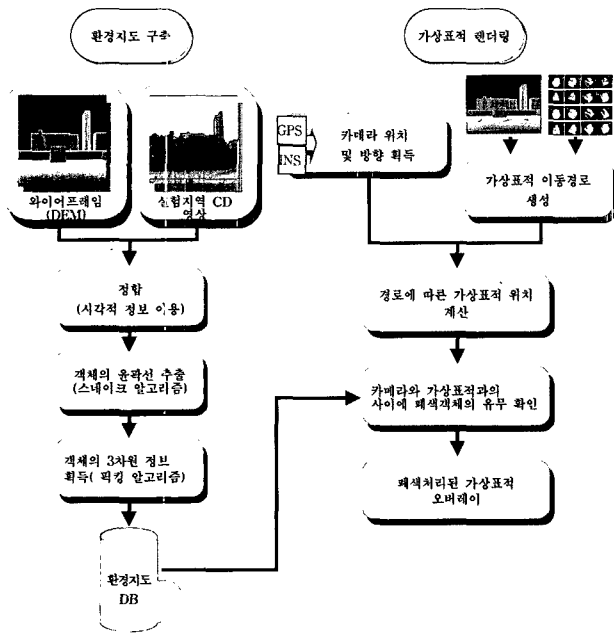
환경지도 구축

가상표적 렌더링

와이어프레임 (DEM)

실험지역 CD 영상

GPS

INS

카메라 위치 및 방향 획득

가상표적 이동경로 생성

정합 (시각적 정보 이용)

경로에 따른 가상표적 위치 계산

객체의 윤곽선 추출 (스네이크 알고리즘)

카메라와 가상표적과의 사이에 폐색객체의 유무 확인

객체의 3차원 정보 획득( 픽킹 알고리즘)

폐색처리된 가상표적 오버레이

환경지도 DB